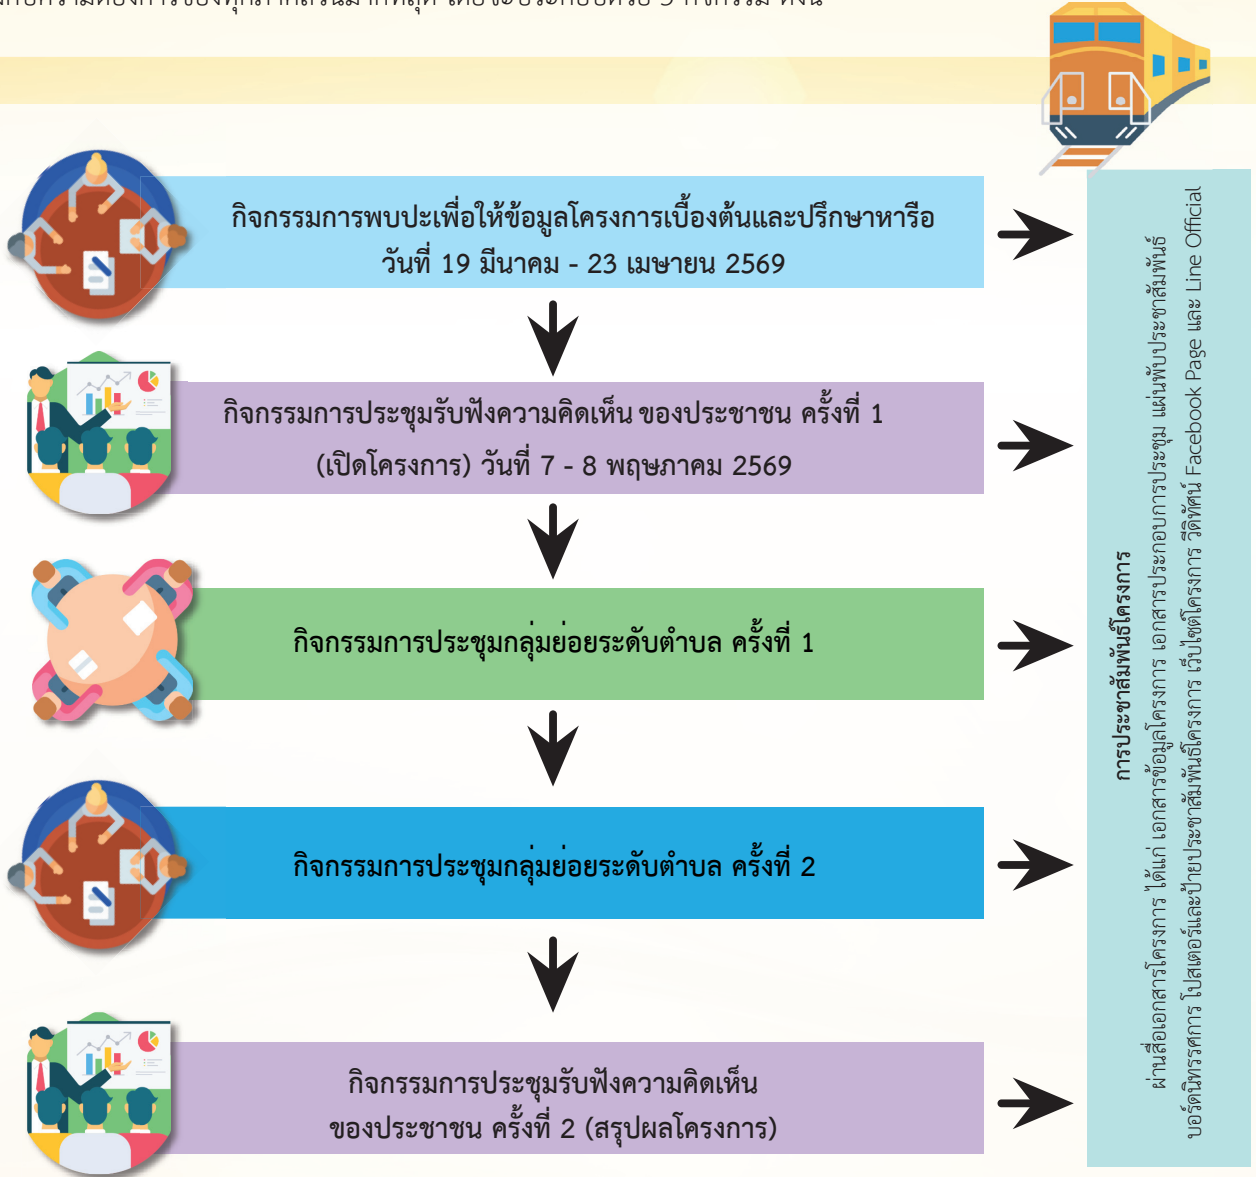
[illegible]

กิจกรรมการพบปะเพื่อให้ข้อมูลโครงการเบื้องต้นและปรึกษาหารือ วันที่ 19 มีนาคม - 23 เมษายน 2569

กิจกรรมการประชุมรับฟังความคิดเห็น ของประชาชน ครั้งที่ 1 (เปิดโครงการ) วันที่ 7 - 8 พฤษภาคม 2569

กิจกรรมการประชุมกลุ่มย่อยระดับตำบล ครั้งที่ 1

กิจกรรมการประชุมกลุ่มย่อยระดับตำบล ครั้งที่ 2

กิจกรรมการประชุมรับฟังความคิดเห็น ของประชาชน ครั้งที่ 2 (สรุปผลโครงการ)

การประชาสัมพันธ์โครงการ

ผ่านสื่อเอกสารโครงการ ได้แก่ เอกสารข้อมูลโครงการ เอกสารประกอบการประชุม แผ่นพับประชาสัมพันธ์ บอร์ดนิทรรศการ โปสเตอร์และป้ายประชาสัมพันธ์โครงการ เว็บไซต์โครงการ วีดิทัศน์ Facebook Page และ Line Official